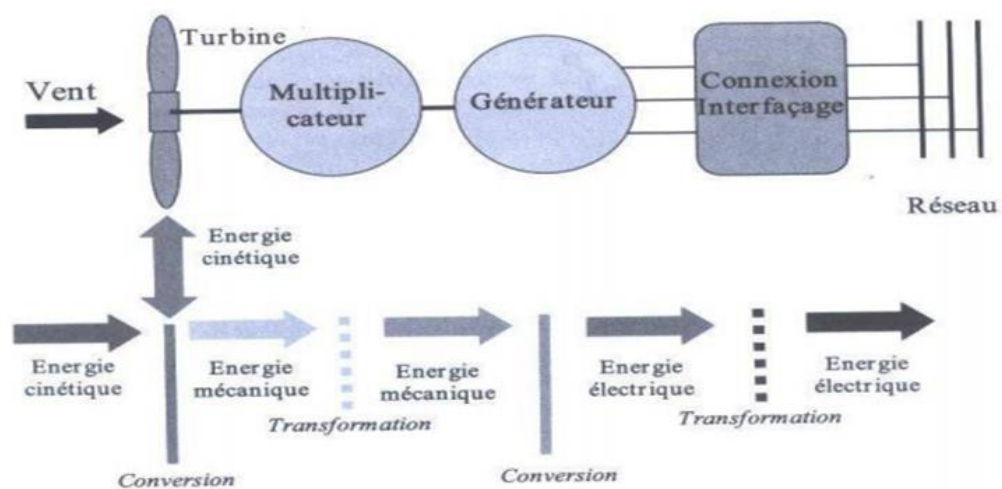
Turbine

Vent

Multiplicateur

Générateur

Connexion Interfaçage

Réseau

Energie cinétique

Energie cinétique

Energie mécanique

Energie mécanique

Energie électrique

Energie électrique

Transformation

Transformation

Conversion

Conversion